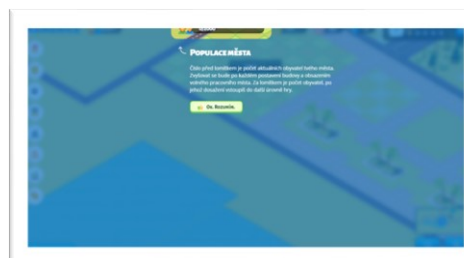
Populace města

Číslo před lomítkem je počet aktuálních obyvatel tohoto města. Zvyšovat se bude po každém postavení budovy a obsazení volného pracovního místa. Za lomítkem je počet obyvatel, po jehož dosažení vstoupíš do další úrovně hry.

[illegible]